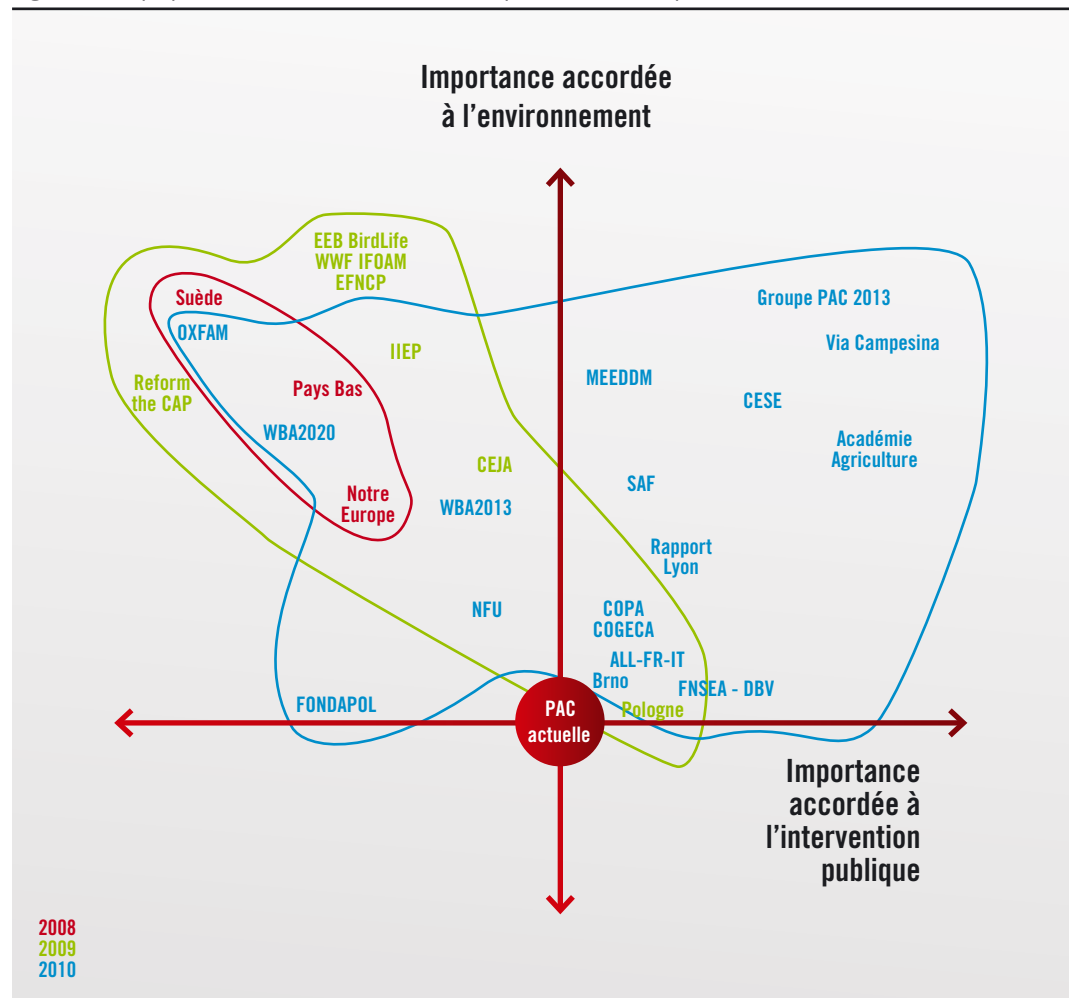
Importance accordée à l'environnement

EEB BirdLife
WWF IFOAM
EFNCP

Suède

OXFAM

IIEP

Reform the CAP

Pays Bas

WBA2020

Notre Europe

CEJA

WBA2013

Groupe PAC 2013

Via Campesina

MEEDDM

CESE

Académie Agriculture

SAF

Rapport Lyon

NFU

COPA
COGECA

ALL-FR-IT

Brno

FNSEA - DBV

Pologne

FONDAPOL

PAC actuelle

Importance accordée à l'intervention publique

2008
2009
2010